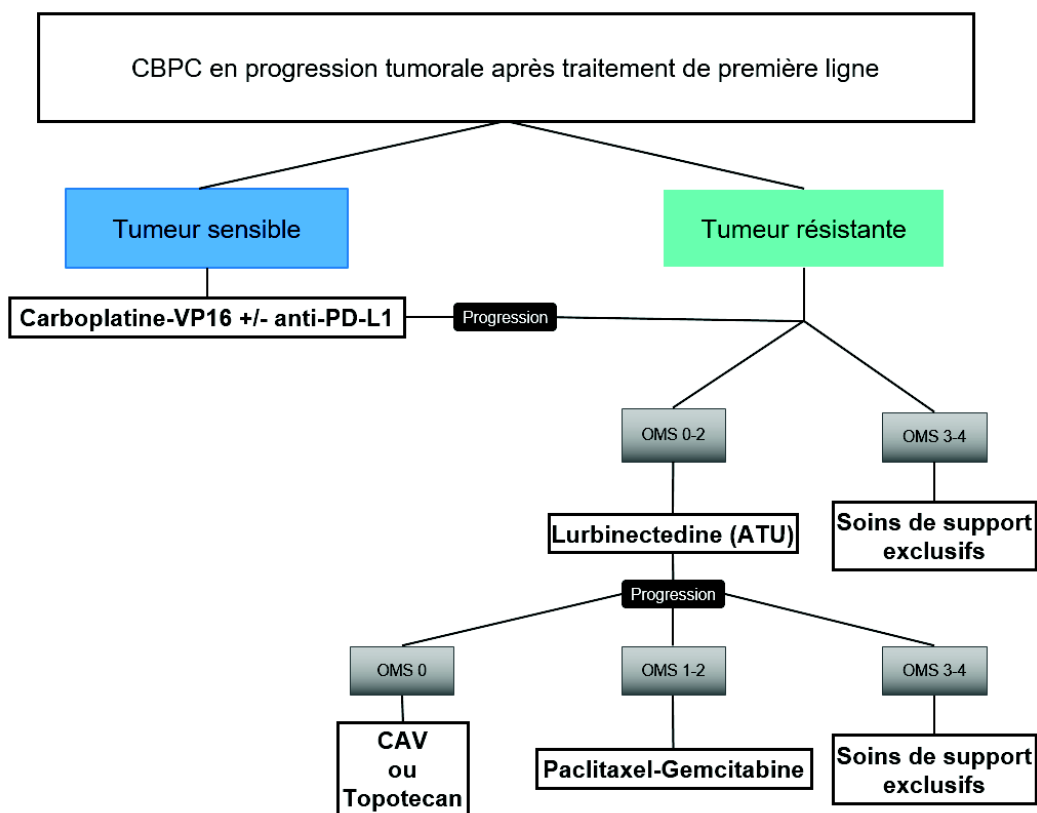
CBPC en progression tumorale après traitement de première ligne

Tumeur sensible

Tumeur résistante

Carboplatine-VP16 +/- anti-PD-L1

Progression

OMS 0-2

OMS 3-4

Lurbinectedine (ATU)

Soins de support exclusifs

Progression

OMS 0

OMS 1-2

OMS 3-4

CAV ou Topotecan

Paclitaxel-Gemcitabine

Soins de support exclusifs